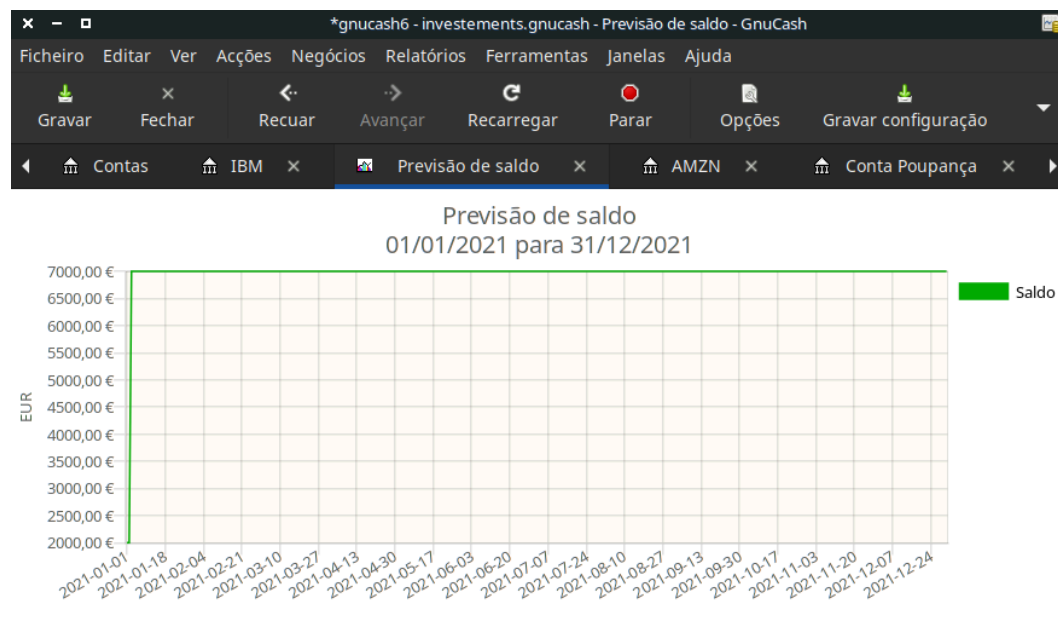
*gnucash6 - investements.gnucash - Previsão de saldo - GnuCash

Ficheiro Editar Ver Acções Negócios Relatórios Ferramentas Janelas Ajuda

Gravar Fechar Recuar Avançar Recarregar Parar Opções Gravar configuração

Contas IBM × Previsão de saldo × AMZN × Conta Poupança ×

Previsão de saldo
01/01/2021 para 31/12/2021

7000,00 €
6500,00 €
6000,00 €
5500,00 €
5000,00 €
4500,00 €
4000,00 €
3500,00 €
3000,00 €
2500,00 €
2000,00 €

EUR

2021-01-01 2021-01-18 2021-02-04 2021-02-21 2021-03-10 2021-03-27 2021-04-13 2021-04-30 2021-05-17 2021-06-03 2021-06-20 2021-07-07 2021-07-24 2021-08-10 2021-08-27 2021-09-13 2021-09-30 2021-10-17 2021-11-03 2021-11-20 2021-12-07 2021-12-24

Saldo